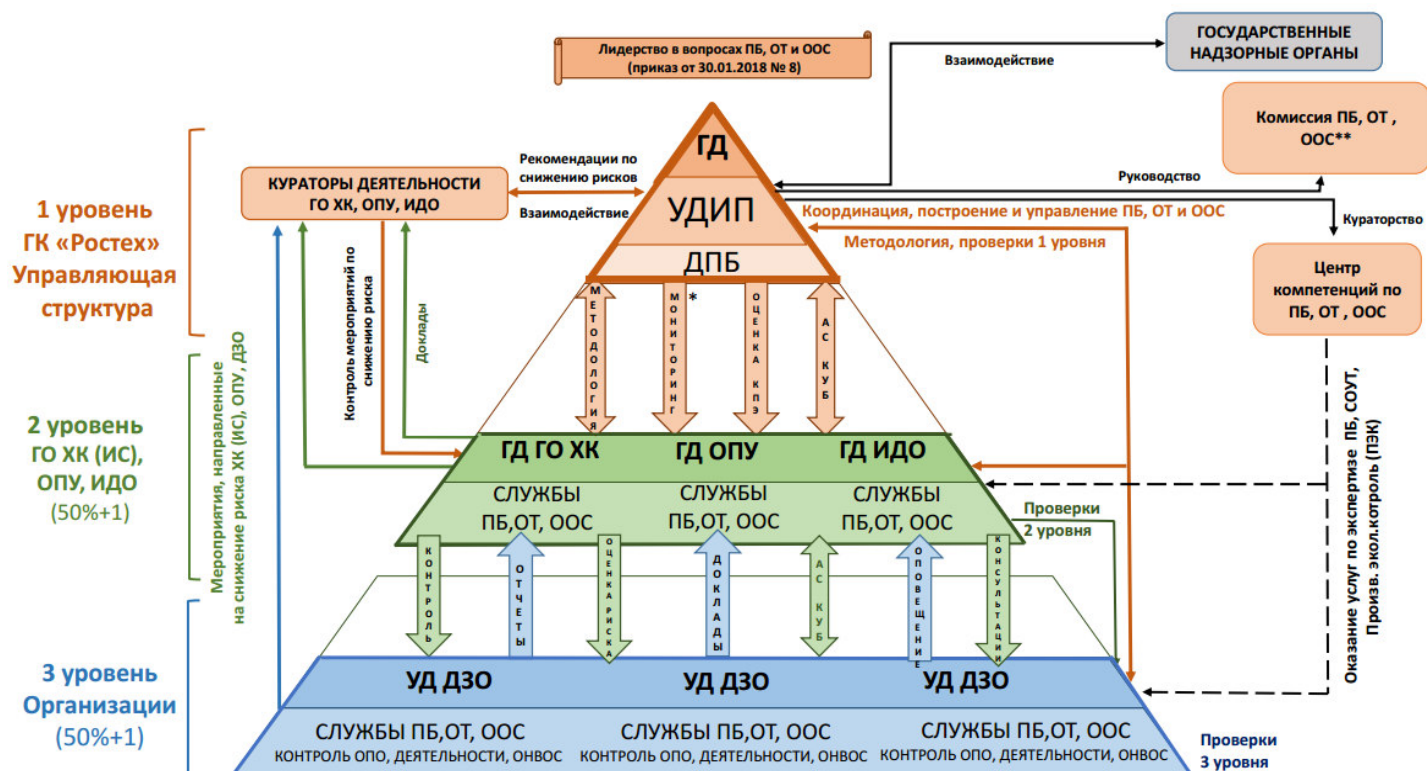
Лидерство в вопросах ПБ, ОТ и ООС
(приказ от 30.01.2018 № 8)

ГОСУДАРСТВЕННЫЕ НАДЗОРНЫЕ ОРГАНЫ

Взаимодействие

Комиссия ПБ, ОТ , ООС**

Руководство

Кураторство

Центр компетенций по ПБ, ОТ , ООС

1 уровень
ГК «Ростех»
Управляющая структура

КУРАТОРЫ ДЕЯТЕЛЬНОСТИ ГО ХК, ОПУ, ИДО

Рекомендации по снижению рисков

Взаимодействие

ГД

УДИП

ДПБ

Координация, построение и управление ПБ, ОТ и ООС

Методология, проверки 1 уровня

Контроль мероприятий по снижению риска

Доклады

Мероприятия, направленные на снижение риска ХК (ИС), ОПУ, ДЗО

МЕТОДОЛОГИЯ

МОНИТОРИНГ *

ОЦЕНКА КПЭ

АС КУБ

Оказание услуг по экспертизе ПБ, СОУТ, Произв. экол.контроль (ПЭК)

2 уровень
ГО ХК (ИС), ОПУ, ИДО
(50%+1)

ГД ГО ХК | ГД ОПУ | ГД ИДО

СЛУЖБЫ ПБ,ОТ, ООС | СЛУЖБЫ ПБ,ОТ, ООС | СЛУЖБЫ ПБ,ОТ, ООС

Проверки 2 уровня

КОНТРОЛЬ

ОТЧЕТЫ

ОЦЕНКА РИСКА

ДОКЛАДЫ

АС КУБ

ОПОВЕЩЕНИЕ

КОНСУЛЬТАЦИИ

3 уровень
Организации
(50%+1)

УД ДЗО | УД ДЗО | УД ДЗО

СЛУЖБЫ ПБ,ОТ, ООС
КОНТРОЛЬ ОПО, ДЕЯТЕЛЬНОСТИ, ОНВОС

СЛУЖБЫ ПБ,ОТ, ООС
КОНТРОЛЬ ОПО, ДЕЯТЕЛЬНОСТИ, ОНВОС

СЛУЖБЫ ПБ,ОТ, ООС
КОНТРОЛЬ ОПО, ДЕЯТЕЛЬНОСТИ, ОНВОС

Проверки 3 уровня